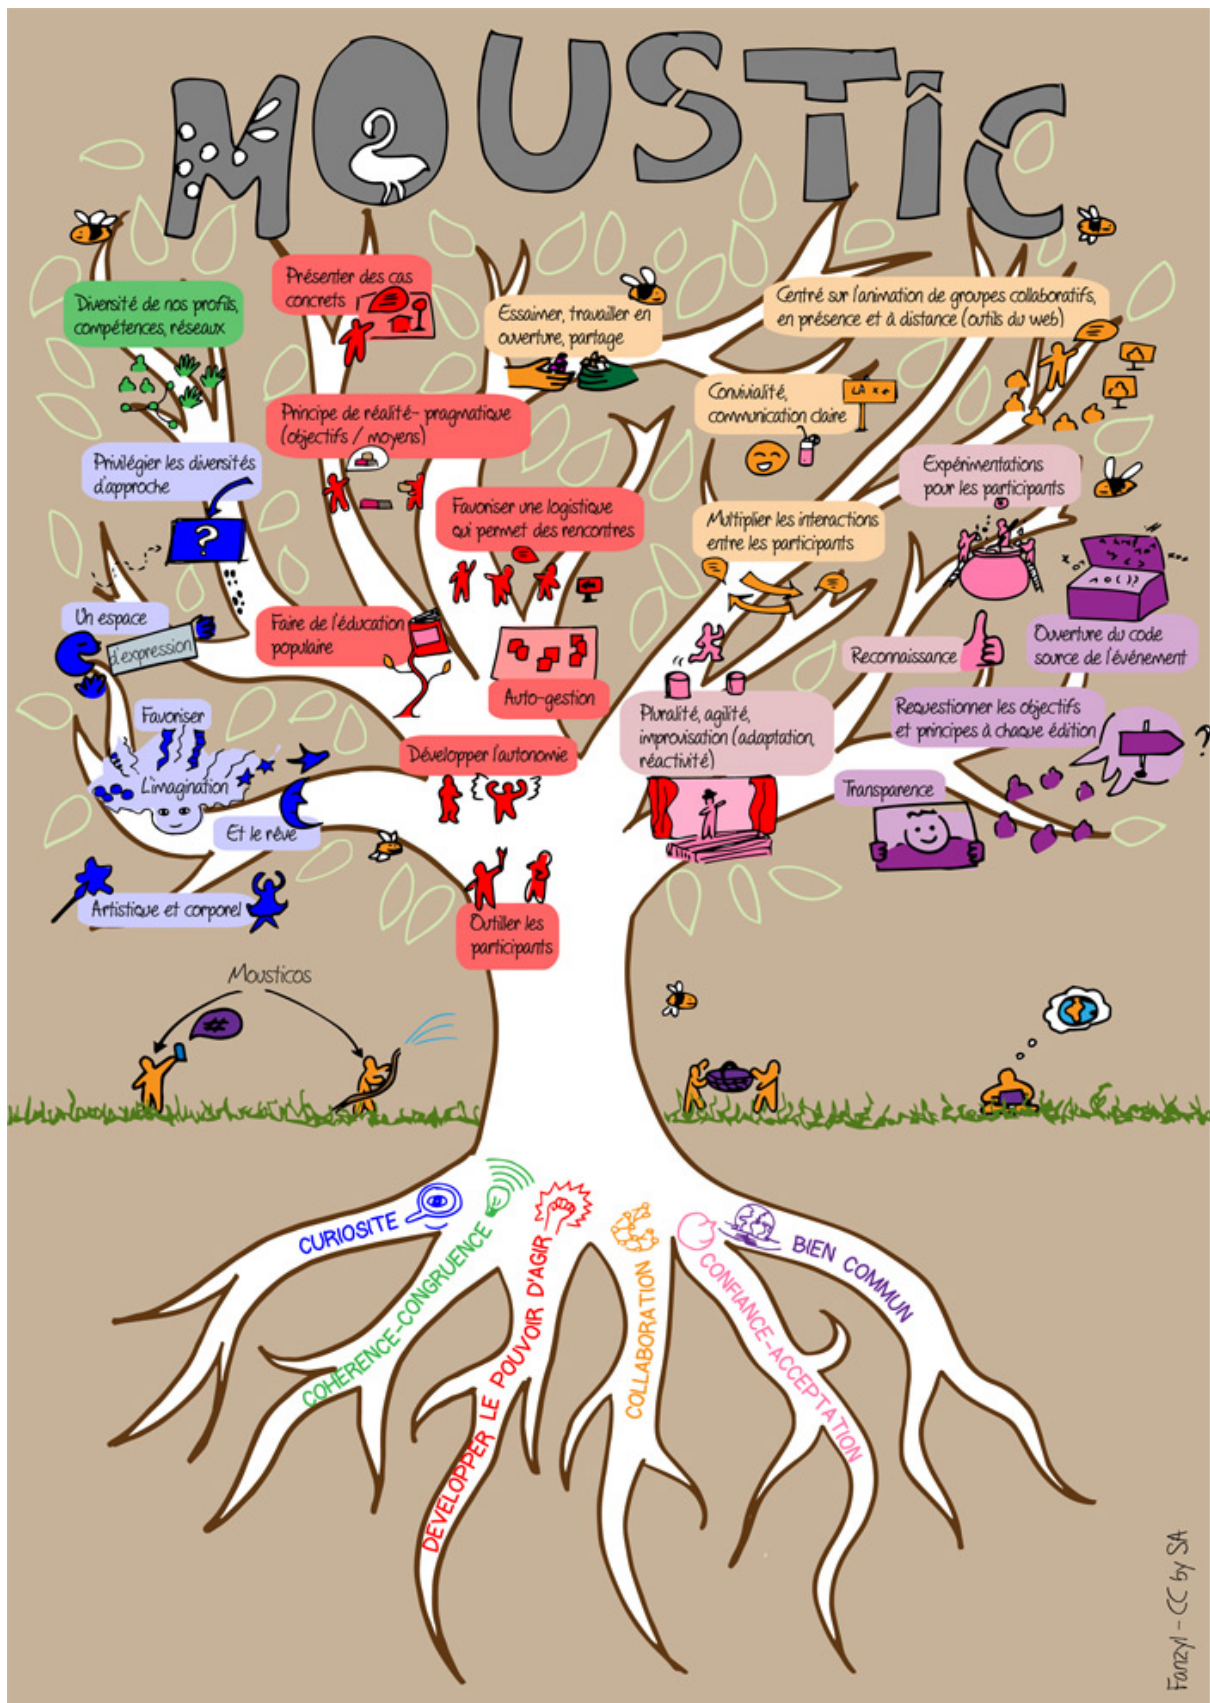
MOUSTIC

Diversité de nos profils, compétences, réseaux

Présenter des cas concrets

Essaimer, travailler en ouverture, partage

Centré sur l'animation de groupes collaboratifs, en présence et à distance (outils du web)

Principe de réalité-pragmatique (objectifs / moyens)

Convivialité, communication claire

LA ×

Privilégier les diversités d'approche

?

Favoriser une logistique qui permet des rencontres

Expérimentations pour les participants

Multiplier les interactions entre les participants

Un espace d'expression

Faire de l'éducation populaire

Auto-gestion

Reconnaissance

Ouverture du code source de l'événement

Favoriser

L'imagination

Et le rêve

Développer l'autonomie

Pluralité, agilité, improvisation (adaptation, réactivité)

Requestionner les objectifs et principes à chaque édition

?

Transparence

Artistique et corporel

Outiller les participants

Mousticos

#

CURIOSITE

COHERENCE-CONGRUENCE

DEVELOPPER LE POUVOIR D'AGIR

COLLABORATION

CONFIANCE-ACCEPTATION

BIEN COMMUN

Fanzyl - CC by SA